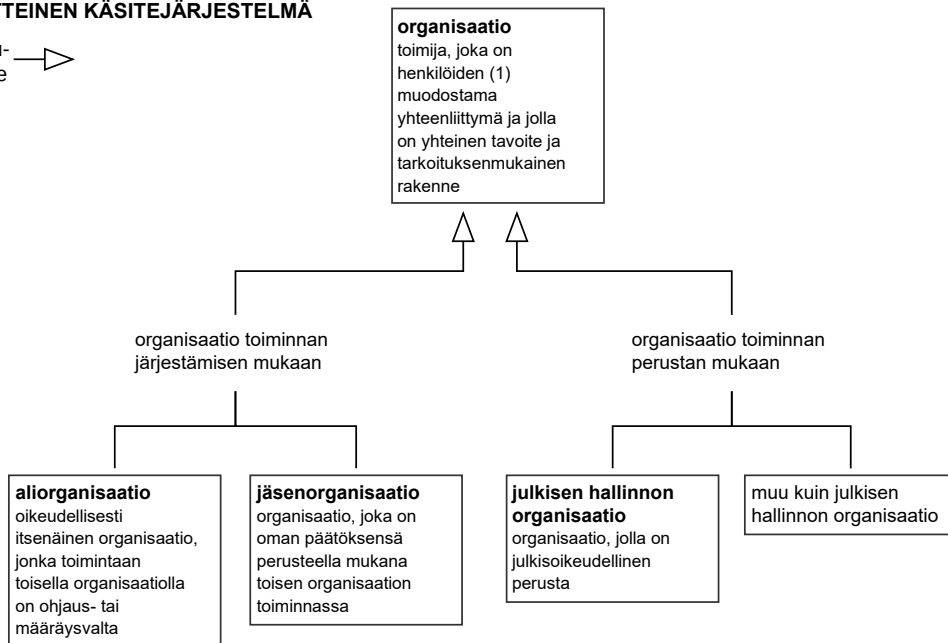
TEINEN KÄSITEJÄRJESTELMÄ

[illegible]-
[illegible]e

**organisaatio**
toimija, joka on henkilöiden (1) muodostama yhteenliittymä ja jolla on yhteinen tavoite ja tarkoituksenmukainen rakenne

organisaatio toiminnan järjestämisen mukaan

organisaatio toiminnan perustan mukaan

**aliorganisaatio**
oikeudellisesti itsenäinen organisaatio, jonka toimintaan toisella organisaatiolla on ohjaus- tai määräysvalta

**jäsenorganisaatio**
organisaatio, joka on oman päätöksensä perusteella mukana toisen organisaation toiminnassa

**julkisen hallinnon organisaatio**
organisaatio, jolla on julkisoikeudellinen perusta

muu kuin julkisen hallinnon organisaatio